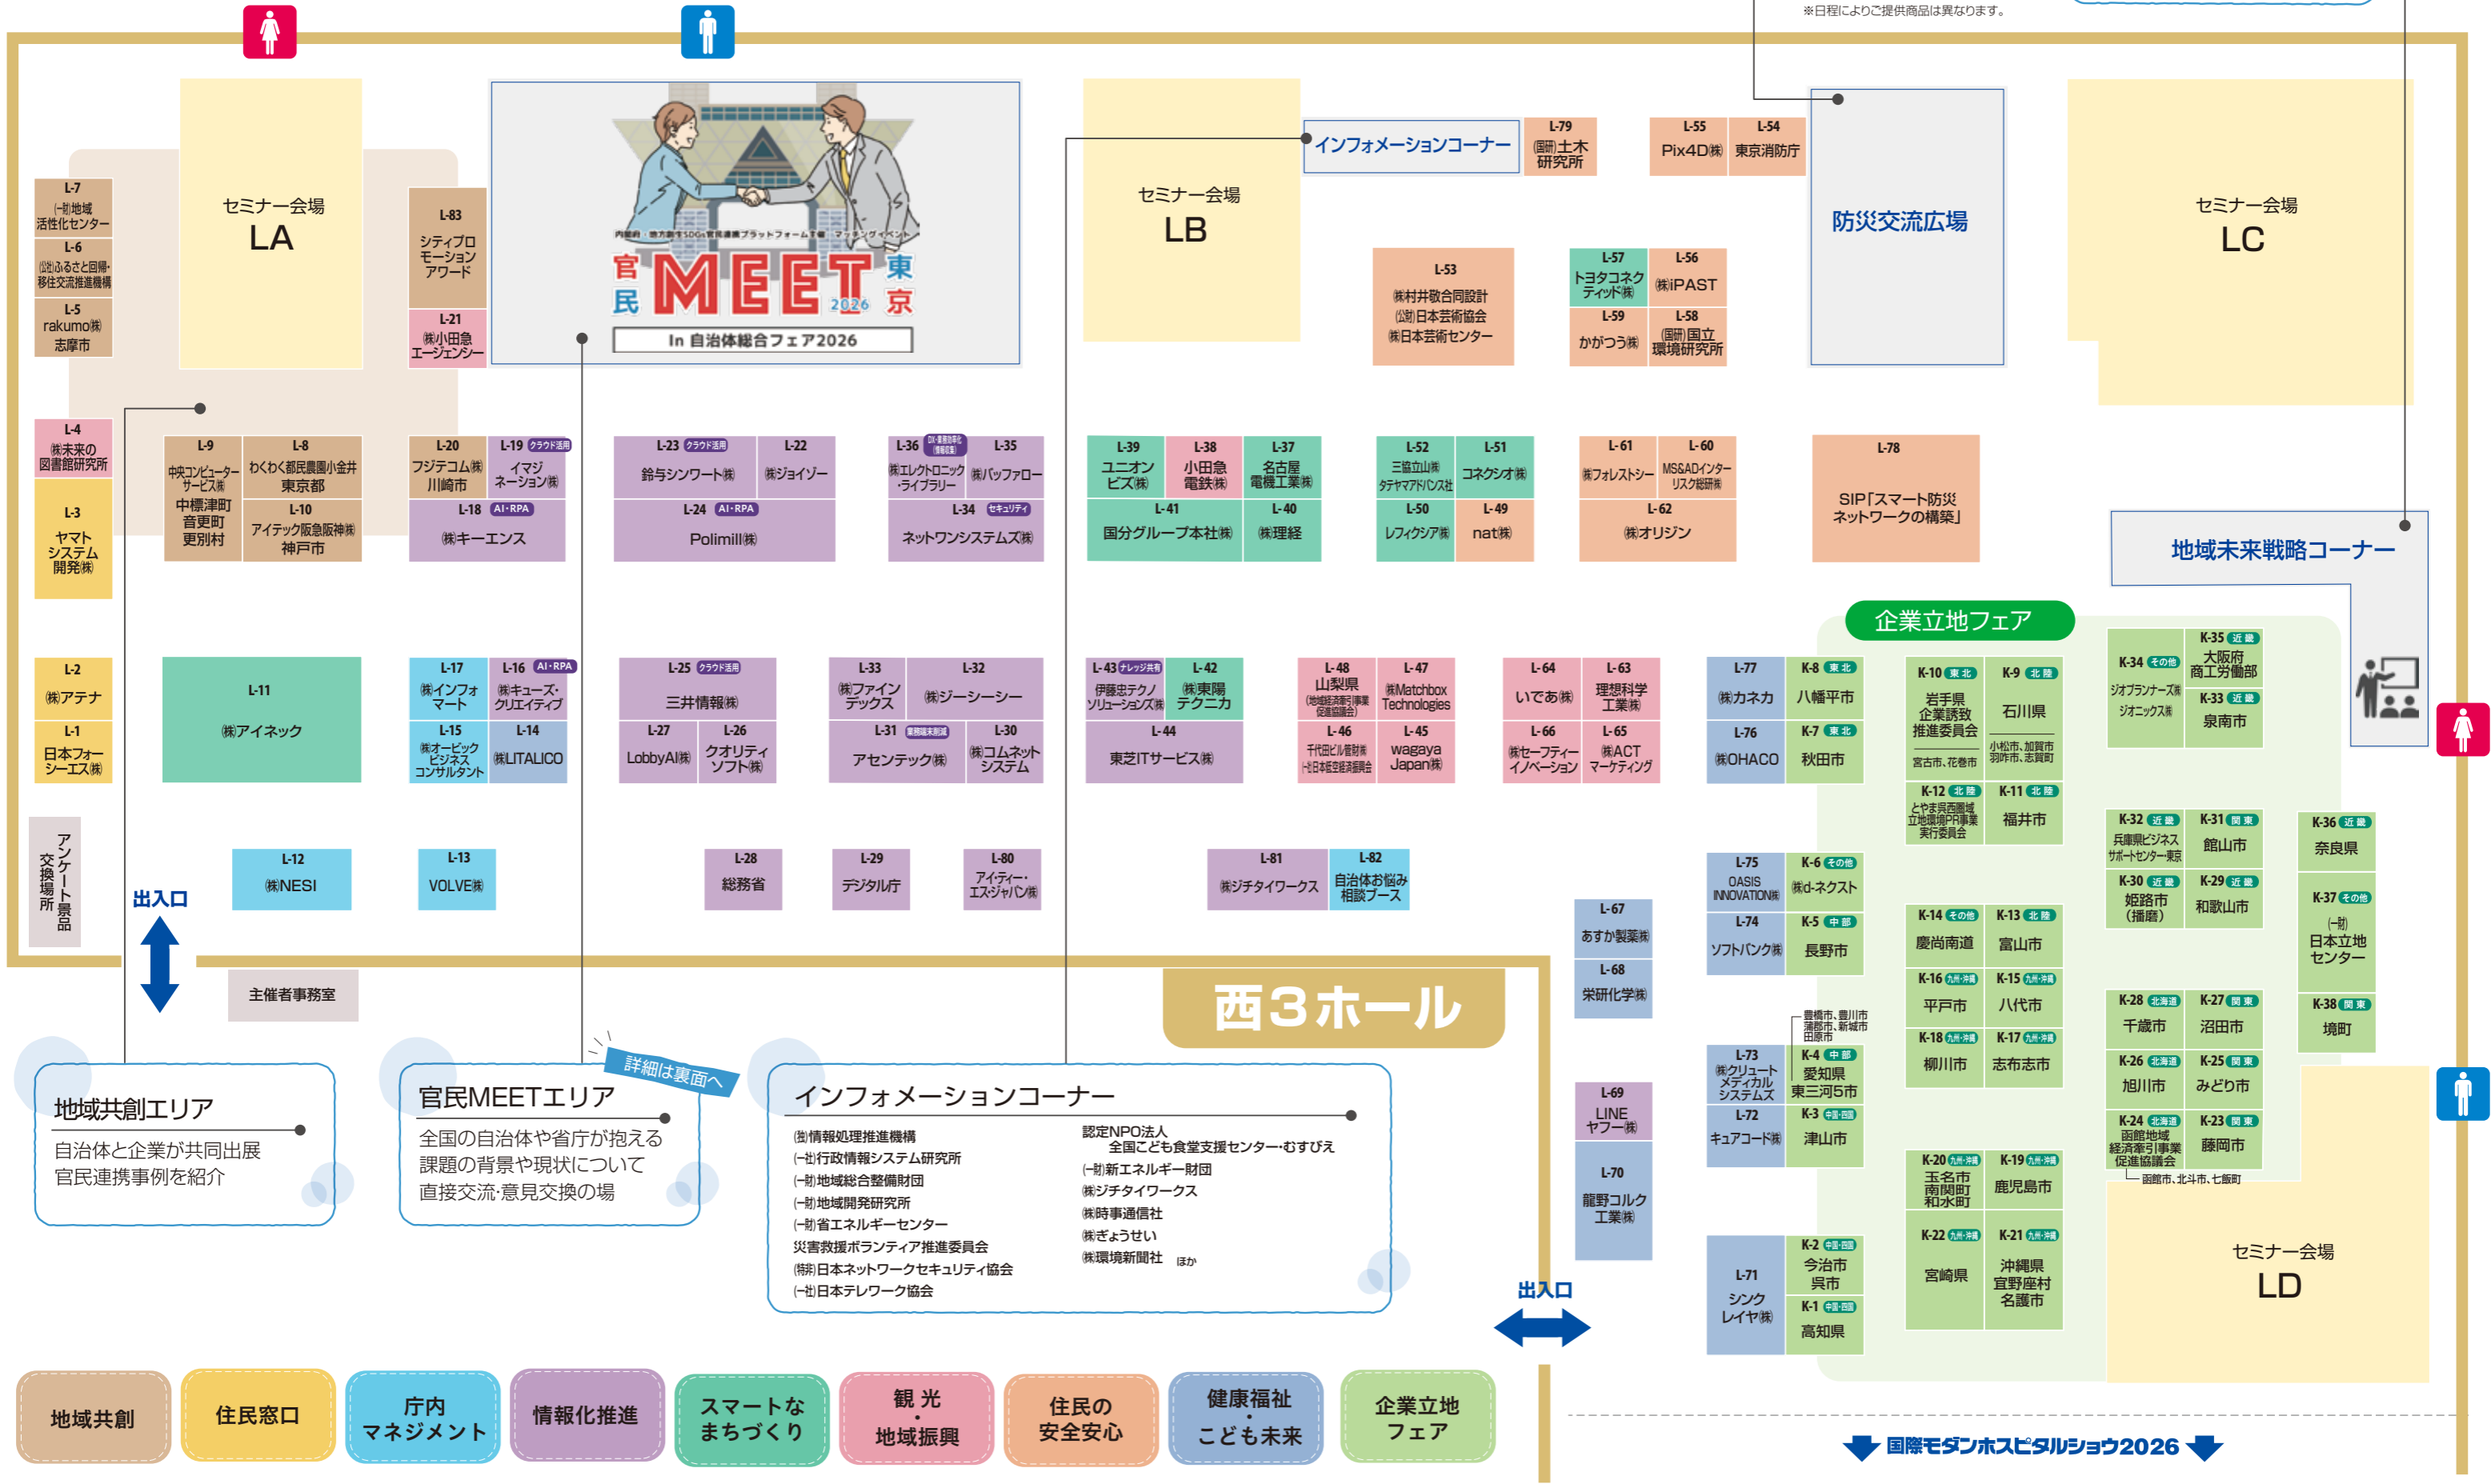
※日程によりご提供商品は異なります。

L-7 (一財)地域活性化センター
L-6 (公社)ふるさと回帰・移住交流推進機構
L-5 rakumo(株) 志摩市

セミナー会場 LA

L-83 シティプロモーションアワード
L-21 (株)小田急エージェンシー

内閣府 地方創生SDGs官民連携プラットフォーム主催 マッチングイベント
官民 MEET 東京 2026
In 自治体総合フェア2026

セミナー会場 LB

インフォメーションコーナー
L-79 (国研)土木研究所
L-55 Pix4D(株)
L-54 東京消防庁

L-53 (株)村井敬合同設計 (公財)日本芸術協会 (株)日本芸術センター
L-57 トヨタコネクティッド(株)
L-56 (株)iPAST
L-59 かがつう(株)
L-58 (国研)国立環境研究所

防災交流広場

セミナー会場 LC

L-4 (株)未来の図書館研究所
L-3 ヤマトシステム開発(株)
L-9 中央コンピューターサービス(株) 中標津町 音更町 更別村
L-8 わくわく都民農園小金井 東京都
L-10 アイテック阪急阪神(株) 神戸市
L-20 フジテコム(株) 川崎市
L-19 クラウド活用 イマジネーション(株)
L-18 AI・RPA (株)キーエンス
L-23 クラウド活用 鈴与シンワート(株)
L-22 (株)ジョイゾー
L-24 AI・RPA Polimill(株)
L-36 DX・業務効率化(情報化) (株)エレクトロニック・ライブラリー
L-35 (株)バッファロー
L-34 セキュリティ ネットワンシステムズ(株)
L-39 ユニオンビズ(株)
L-38 小田急電鉄(株)
L-37 名古屋電機工業(株)
L-41 国分グループ本社(株)
L-40 (株)理経
L-52 三協立山(株) タテヤマアドバンス社
L-51 コネクシオ(株)
L-50 レフィクシア(株)
L-49 nat(株)
L-61 (株)フォレストシー
L-60 MS&ADインターリスク総研(株)
L-62 (株)オリジン
L-78 SIP「スマート防災ネットワークの構築」

地域未来戦略コーナー

企業立地フェア

L-2 (株)アテナ
L-1 日本フォーシーエス(株)
アンケート景品交換場所
L-11 (株)アイネック
L-17 (株)インフォマート
L-16 AI・RPA (株)キューズ・クリエイティブ
L-15 (株)オービックビジネスコンサルタント
L-14 (株)LITALICO
L-25 クラウド活用 三井情報(株)
L-27 LobbyAI(株)
L-26 クオリティソフト(株)
L-33 (株)ファインデックス
L-32 (株)ジーシーシー
L-31 業務端末刷新 アセンテック(株)
L-30 (株)コムネットシステム
L-43 ナレッジ共有 伊藤忠テクノソリューションズ(株)
L-42 (株)東陽テクニカ
L-44 東芝ITサービス(株)
L-48 山梨県 (地域経済牽引事業促進協議会)
L-47 (株)Matchbox Technologies
L-46 千代田ビル管財(株) ・日本経営協議会
L-45 wagaya Japan(株)
L-64 いであ(株)
L-63 理想科学工業(株)
L-66 (株)セーフティーイノベーション
L-65 (株)ACTマーケティング
L-77 (株)カネカ
K-8 東北 八幡平市
L-76 (株)OHACO
K-7 東北 秋田市
K-10 東北 岩手県企業誘致推進委員会 宮古市、花巻市
K-9 北陸 石川県 小松市、加賀市 羽咋市、志賀町
K-12 北陸 とやま呉西圏域立地環境PR事業実行委員会
K-11 北陸 福井市
K-34 その他 ジオプランナーズ(株) ジオニックス(株)
K-35 近畿 大阪府商工労働部
K-33 近畿 泉南市

出入口
L-12 (株)NESI
L-13 VOLVE(株)
L-28 総務省
L-29 デジタル庁
L-80 アイ・ティー・エス・ジャパン(株)
L-81 (株)ジチタイワークス
L-82 自治体お悩み相談ブース
L-75 OASIS INNOVATION(株)
K-6 その他 (株)d-ネクスト
L-74 ソフトバンク(株)
K-5 中部 長野市
L-67 あすか製薬(株)
L-68 栄研化学(株)
K-14 その他 慶尚南道
K-13 北陸 富山市
K-16 九州・沖縄 平戸市
K-15 九州・沖縄 八代市
K-18 九州・沖縄 柳川市
K-17 九州・沖縄 志布志市
K-32 近畿 兵庫県ビジネスサポートセンター東京
K-31 関東 館山市
K-30 近畿 姫路市(播磨)
K-29 近畿 和歌山市
K-36 近畿 奈良県
K-37 その他 (一財)日本立地センター
K-28 北海道 千歳市
K-27 関東 沼田市
K-26 北海道 旭川市
K-25 関東 みどり市
K-38 関東 境町
K-24 北海道 函館地域経済牽引事業促進協議会 函館市、北斗市、七飯町
K-23 関東 藤岡市
主催者事務室
西3ホール
豊橋市、豊川市 蒲郡市、新城市 田原市
L-73 (株)クリュートメディカルシステムズ
K-4 中部 愛知県東三河5市
L-72 キュアコード(株)
K-3 中国・四国 津山市
L-69 LINEヤフー(株)
L-70 龍野コルク工業(株)
K-20 九州・沖縄 玉名市 南関町 和水町
K-19 九州・沖縄 鹿児島市
K-22 九州・沖縄 宮崎県
K-21 九州・沖縄 沖縄県 宜野座村 名護市
L-71 シンクレイヤ(株)
K-2 中国・四国 今治市 呉市
K-1 中国・四国 高知県
セミナー会場 LD

地域共創エリア
自治体と企業が共同出展
官民連携事例を紹介

詳細は裏面へ
官民MEETエリア
全国の自治体や省庁が抱える課題の背景や現状について直接交流・意見交換の場

インフォメーションコーナー
(独)情報処理推進機構
(一社)行政情報システム研究所
(一財)地域総合整備財団
(一財)地域開発研究所
(一財)省エネルギーセンター
災害救援ボランティア推進委員会
(特非)日本ネットワークセキュリティ協会
(一社)日本テレワーク協会
認定NPO法人 全国こども食堂支援センター・むすびえ
(一財)新エネルギー財団
(株)ジチタイワークス
(株)時事通信社
(株)ぎょうせい
(株)環境新聞社 ほか

出入口

地域共創
住民窓口
庁内マネジメント
情報化推進
スマートなまちづくり
観光・地域振興
住民の安全安心
健康福祉・こども未来
企業立地フェア

国際モダンホスピタルショウ2026